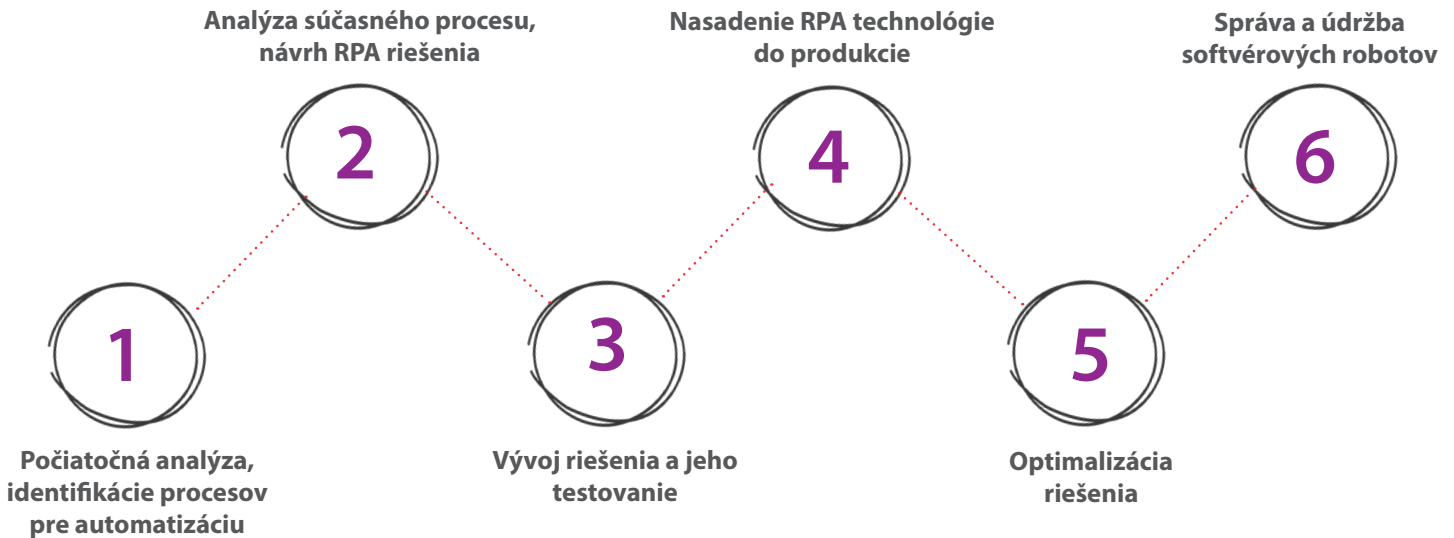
Analýza súčasného procesu, návrh RPA riešenia

Nasadenie RPA technológie do produkcie

Správa a údržba softvérových robotov

2

4

6

1

3

5

Počiatočná analýza, identifikácie procesov pre automatizáciu

Vývoj riešenia a jeho testovanie

Optimalizácia riešenia